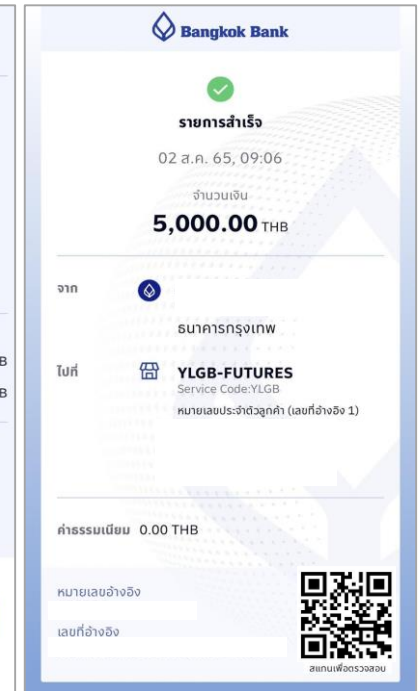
B
B

Bangkok Bank

รายการสำเร็จ

02 ส.ค. 65, 09:06

จำนวนเงิน

5,000.00 THB

จาก

ธนาคารกรุงเทพ

ไปที่

YLGB-FUTURES
Service Code:YLGB

หมายเลขประจำตัวลูกค้า (เลขที่อ้างอิง 1)

ค่าธรรมเนียม 0.00 THB

หมายเลขอ้างอิง

เลขที่อ้างอิง

สแกนเพื่อตรวจสอบ